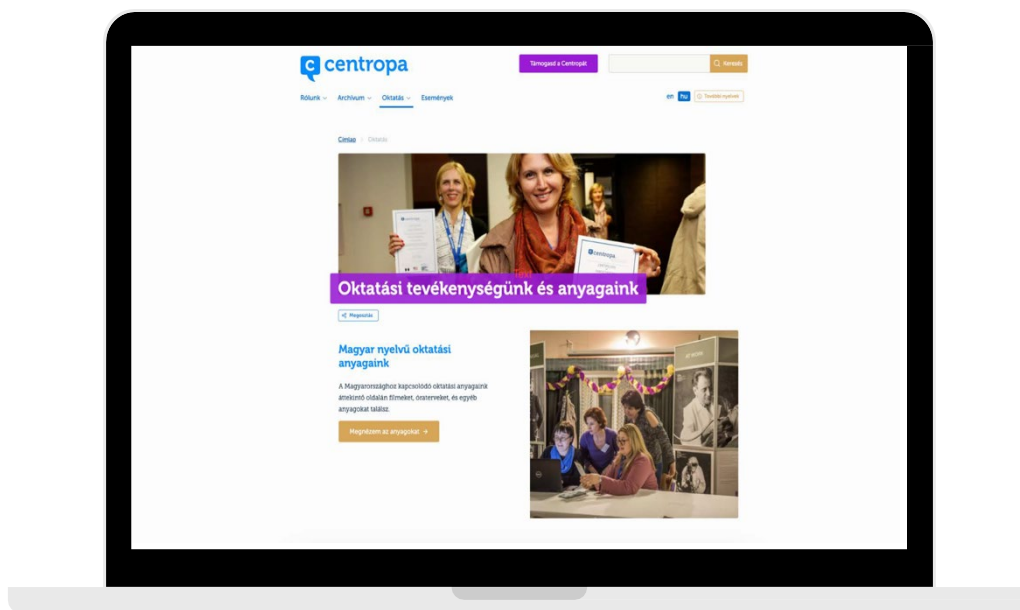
centropa

Támogasd a Centropát

Keresés

Rólunk Archívum Oktatás Események

en hu További nyelvek

Címlap > Oktatás

Oktatási tevékenységünk és anyagaink

Megosztás

Magyar nyelvű oktatási anyagaink

A Magyarországhoz kapcsolódó oktatási anyagaink áttekintő oldalán filmeket, óraterveket, és egyéb anyagokat találsz.

Megnézem az anyagokat →